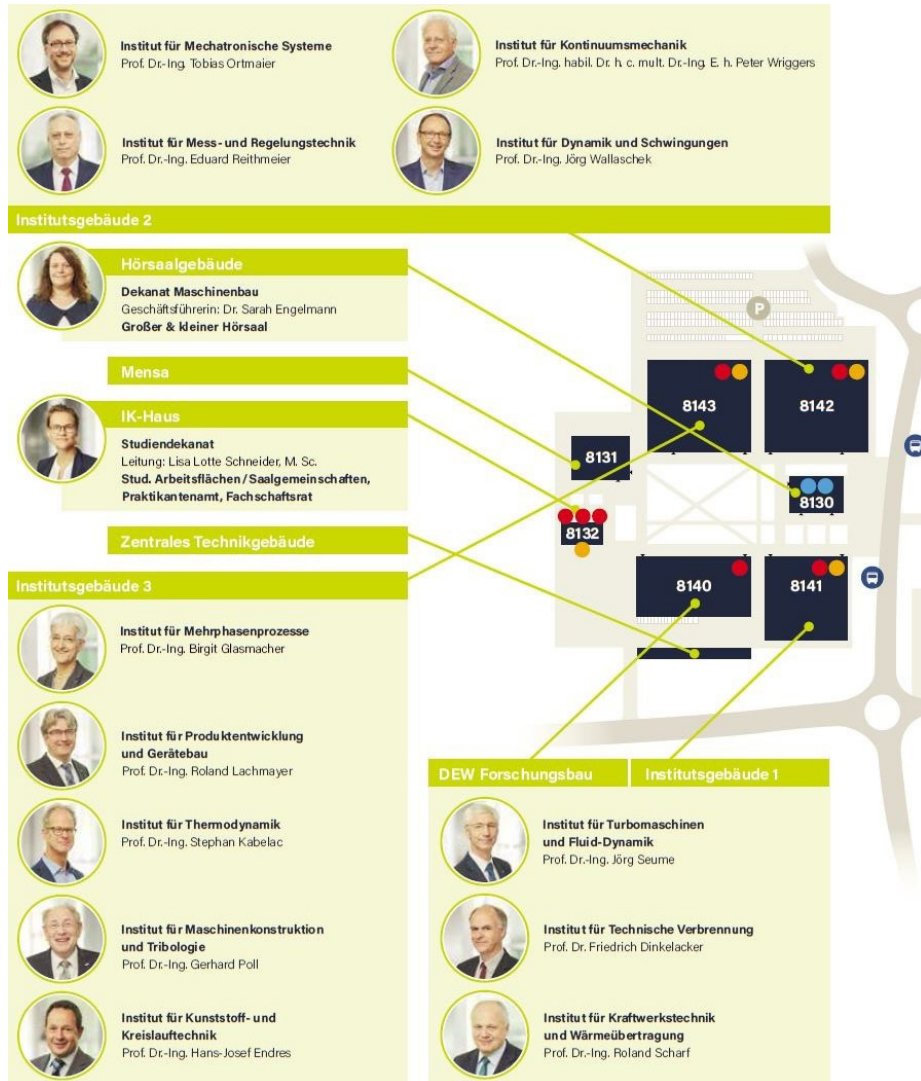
Institut für Mechatronische Systeme
Prof. Dr.-Ing. Tobias Ortmaier

Institut für Kontinuumsmechanik
Prof. Dr.-Ing. habil. Dr. h. c. mult. Dr.-Ing. E. h. Peter Wriggers

Institut für Mess- und Regelungstechnik
Prof. Dr.-Ing. Eduard Reithmeier

Institut für Dynamik und Schwingungen
Prof. Dr.-Ing. Jörg Wallaschek

Institutsgebäude 2

Hörsaalgebäude
Dekanat Maschinenbau
Geschäftsführerin: Dr. Sarah Engelmann
Großer & kleiner Hörsaal

Mensa

IK-Haus
Studiendekanat
Leitung: Lisa Lotte Schneider, M. Sc.
Stud. Arbeitsflächen / Saalgemeinschaften, Praktikantenamt, Fachschaftsrat

Zentrales Technikgebäude

Institutsgebäude 3

Institut für Mehrphasenprozesse
Prof. Dr.-Ing. Birgit Glasmacher

Institut für Produktentwicklung und Gerätebau
Prof. Dr.-Ing. Roland Lachmayer

Institut für Thermodynamik
Prof. Dr.-Ing. Stephan Kabelac

Institut für Maschinenkonstruktion und Tribologie
Prof. Dr.-Ing. Gerhard Poll

Institut für Kunststoff- und Kreislauftechnik
Prof. Dr.-Ing. Hans-Josef Endres

P
8143
8142
8131
8130
8132
8140
8141

DEW Forschungsbau

Institutsgebäude 1

Institut für Turbomaschinen und Fluid-Dynamik
Prof. Dr.-Ing. Jörg Seume

Institut für Technische Verbrennung
Prof. Dr. Friedrich Dinkelacker

Institut für Kraftwerkstechnik und Wärmeübertragung
Prof. Dr.-Ing. Roland Scharf